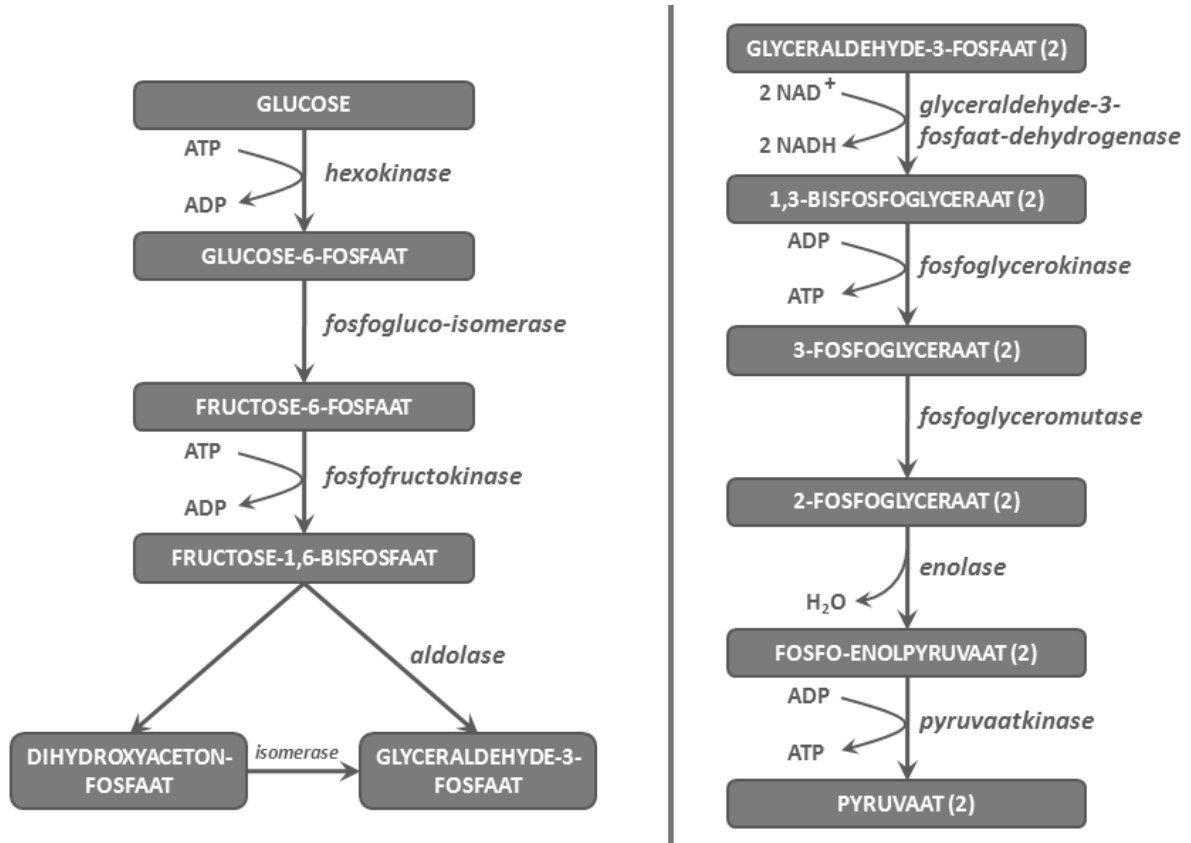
GLUCOSE

ATP

ADP

hexokinase

GLUCOSE-6-FOSFAAT

fosfogluco-isomerase

FRUCTOSE-6-FOSFAAT

ATP

ADP

fosfofructokinase

FRUCTOSE-1,6-BISFOSFAAT

aldolase

DIHYDROXYACETON-FOSFAAT

isomerase

GLYCERALDEHYDE-3-FOSFAAT

GLYCERALDEHYDE-3-FOSFAAT (2)

2 NAD$^+$

2 NADH

glyceraldehyde-3-fosfaat-dehydrogenase

1,3-BISFOSFOGLYCERAAT (2)

ADP

ATP

fosfoglycerokinase

3-FOSFOGLYCERAAT (2)

fosfoglyceromutase

2-FOSFOGLYCERAAT (2)

enolase

$H_2O$

FOSFO-ENOLPYRUVAAT (2)

ADP

ATP

pyruvaatkinase

PYRUVAAT (2)